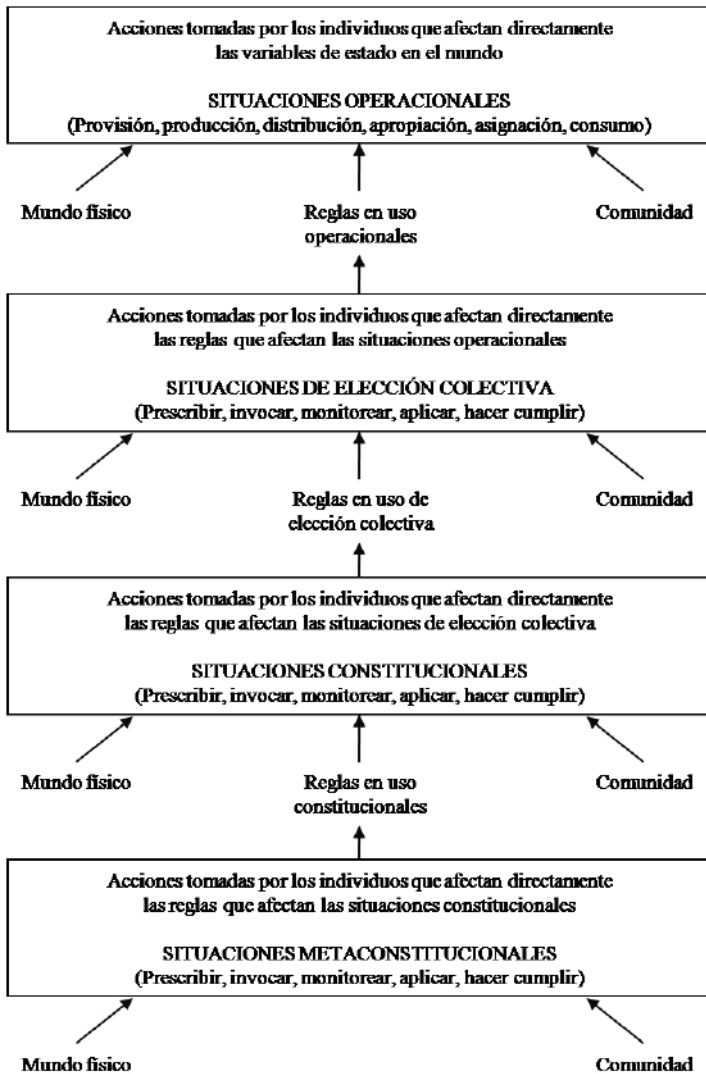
Acciones tomadas por los individuos que afectan directamente las variables de estado en el mundo

SITUACIONES OPERACIONALES
(Provisión, producción, distribución, apropiación, asignación, consumo)

Mundo fisico

Reglas en uso operacionales

Comunidad

Acciones tomadas por los individuos que afectan directamente las reglas que afectan las situaciones operacionales

SITUACIONES DE ELECCIÓN COLECTIVA
(Prescribir, invocar, monitorear, aplicar, hacer cumplir)

Mundo fisico

Reglas en uso de elección colectiva

Comunidad

Acciones tomadas por los individuos que afectan directamente las reglas que afectan las situaciones de elección colectiva

SITUACIONES CONSTITUCIONALES
(Prescribir, invocar, monitorear, aplicar, hacer cumplir)

Mundo fisico

Reglas en uso constitucionales

Comunidad

Acciones tomadas por los individuos que afectan directamente las reglas que afectan las situaciones constitucionales

SITUACIONES METACONSTITUCIONALES
(Prescribir, invocar, monitorear, aplicar, hacer cumplir)

Mundo fisico

Comunidad